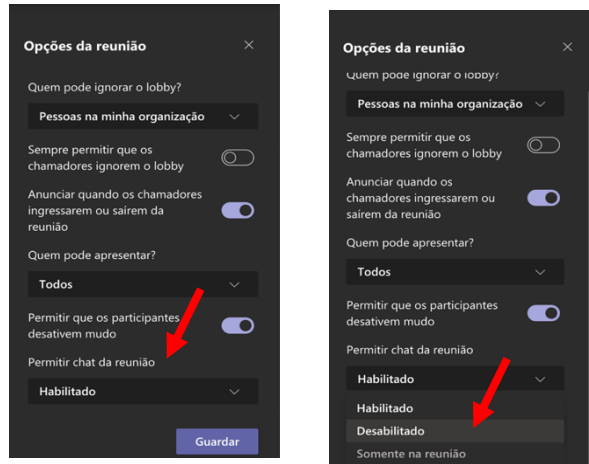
Opções da reunião
×
Quem pode ignorar o lobby?
Pessoas na minha organização
Sempre permitir que os chamadores ignorem o lobby
Anunciar quando os chamadores ingressarem ou saírem da reunião
Quem pode apresentar?
Todos
Permitir que os participantes desativem mudo
Permitir chat da reunião
Habilitado
Guardar

Opções da reunião
×
Quem pode ignorar o lobby?
Pessoas na minha organização
Sempre permitir que os chamadores ignorem o lobby
Anunciar quando os chamadores ingressarem ou saírem da reunião
Quem pode apresentar?
Todos
Permitir que os participantes desativem mudo
Permitir chat da reunião
Habilitado
Habilitado
Desabilitado
Somente na reunião